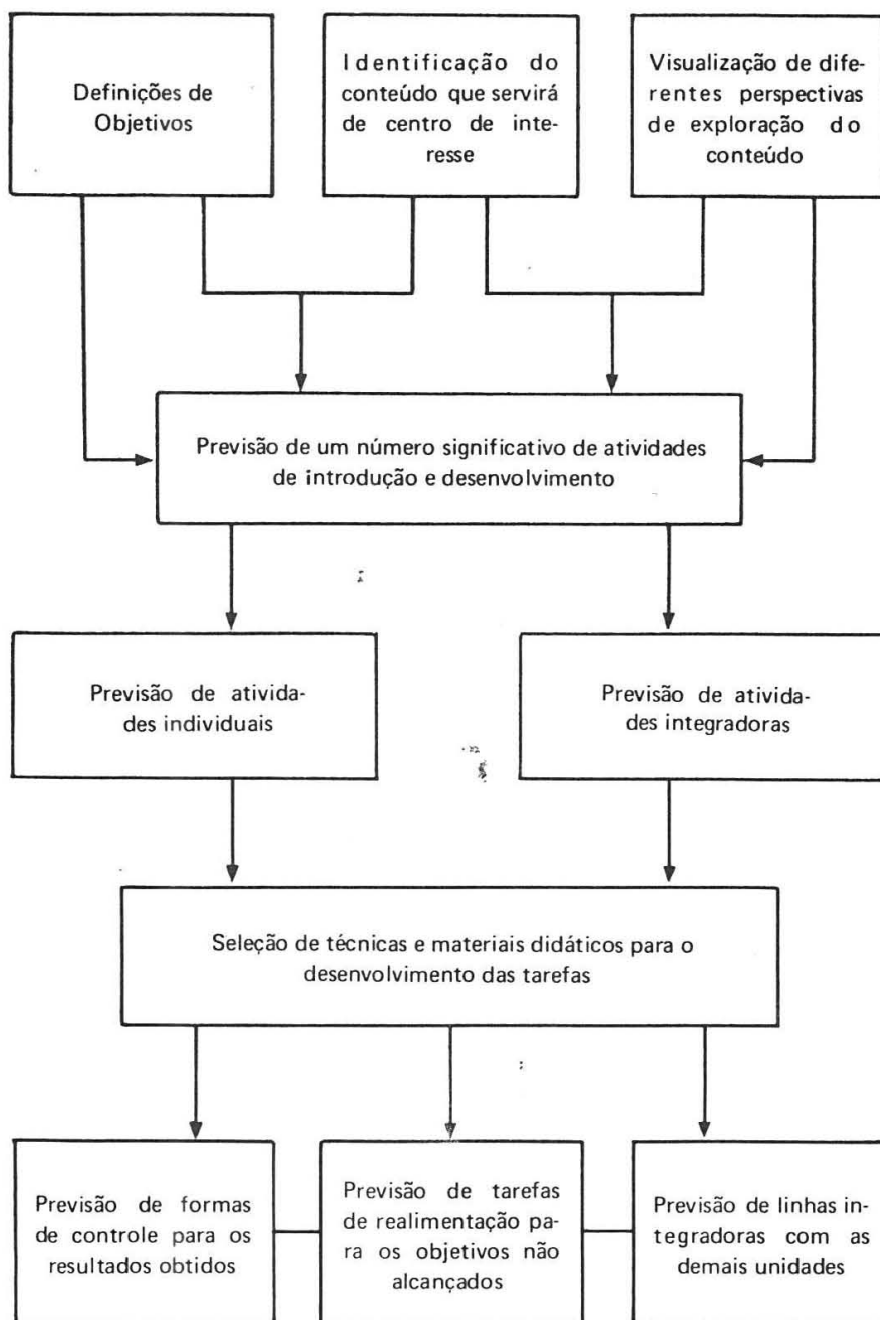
Definições de Objetivos

Identificação do conteúdo que servirá de centro de interesse

Visualização de diferentes perspectivas de exploração do conteúdo

Previsão de um número significativo de atividades de introdução e desenvolvimento

Previsão de atividades individuais

Previsão de atividades integradoras

Seleção de técnicas e materiais didáticos para o desenvolvimento das tarefas

Previsão de formas de controle para os resultados obtidos

Previsão de tarefas de realimentação para os objetivos não alcançados

Previsão de linhas integradoras com as demais unidades